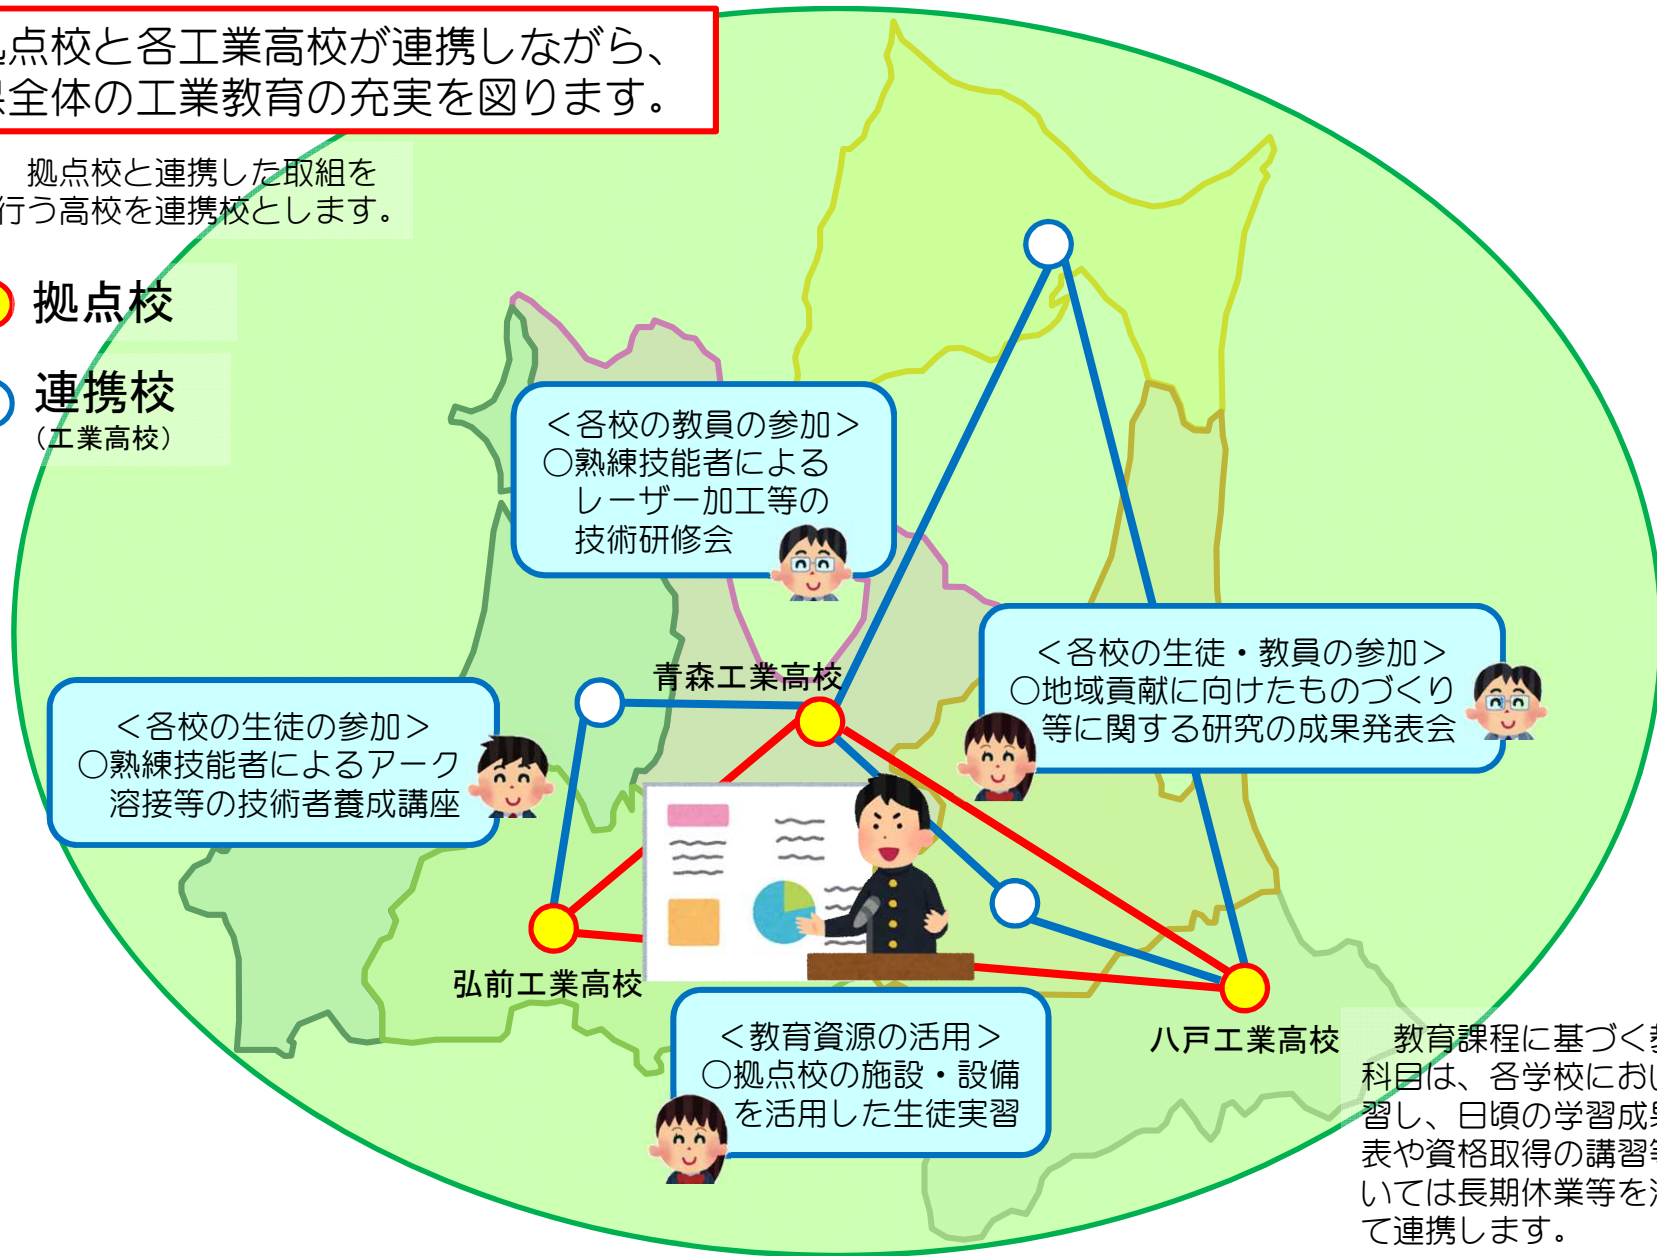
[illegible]点校と各工業高校が連携しながら、
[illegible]全体の工業教育の充実を図ります。

拠点校と連携した取組を
行う高校を連携校とします。

拠点校

連携校
（工業高校）

＜各校の教員の参加＞
○熟練技能者による
レーザー加工等の
技術研修会

青森工業高校

＜各校の生徒・教員の参加＞
○地域貢献に向けたものづくり
等に関する研究の成果発表会

＜各校の生徒の参加＞
○熟練技能者によるアーク
溶接等の技術者養成講座

弘前工業高校

八戸工業高校

＜教育資源の活用＞
○拠点校の施設・設備
を活用した生徒実習

教育課程に基づく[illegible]
科目は、各学校にお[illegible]
習し、日頃の学習成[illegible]
表や資格取得の講習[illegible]
いては長期休業等を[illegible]
て連携します。